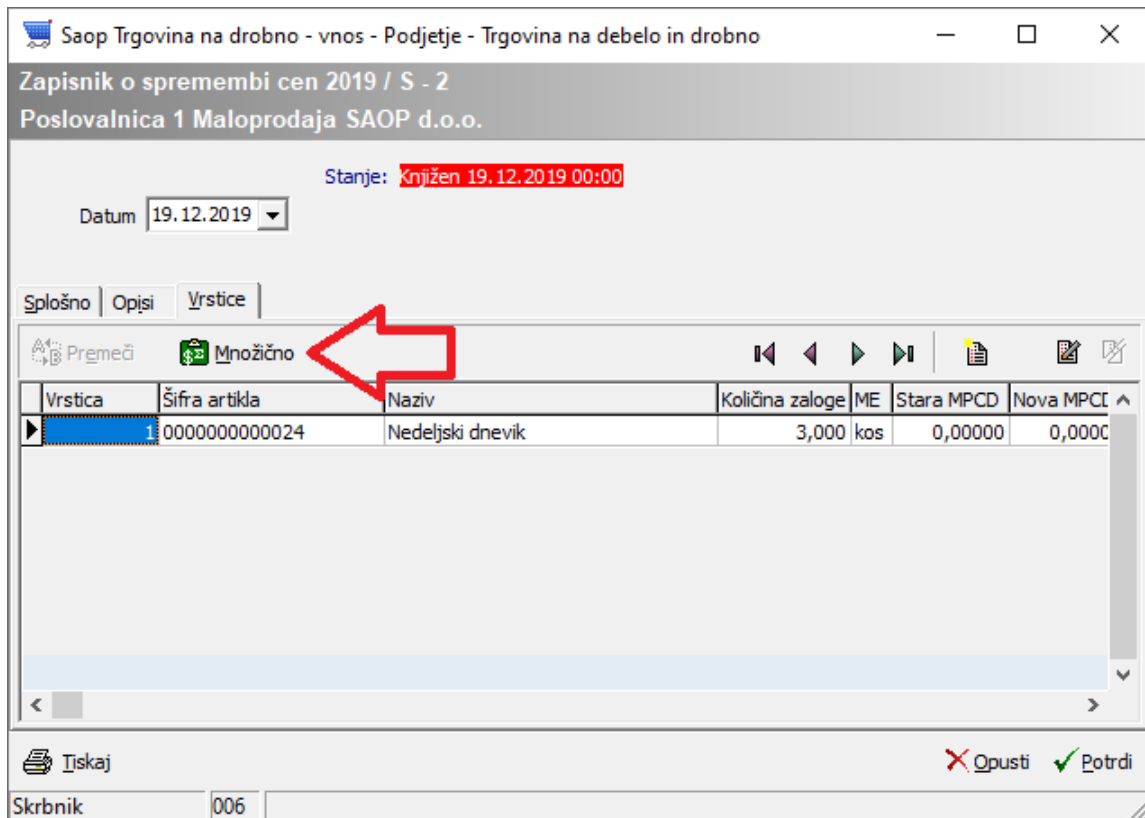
Saop Trgovina na drobno - vnos - Podjetje - Trgovina na debelo in drobno

Zapisnik o spremembi cen 2019 / S - 2
Poslovalnica 1 Maloprodaja SAOP d.o.o.

Stanje: Knjižen 19.12.2019 00:00

Datum 19.12.2019

Splošno | Opisi | Vrstice

Premeči | Množično

| Vrstica | Šifra artikla | Naziv | Količina zaloge | ME | Stara MPCD | Nova MPCD |
|---|---|---|---|---|---|---|
| 1 | 0000000000024 | Nedeljski dnevik | 3,000 | kos | 0,00000 | 0,0000 |

Tiskaj

Opusti | Potrdi

Skrbnik | 006